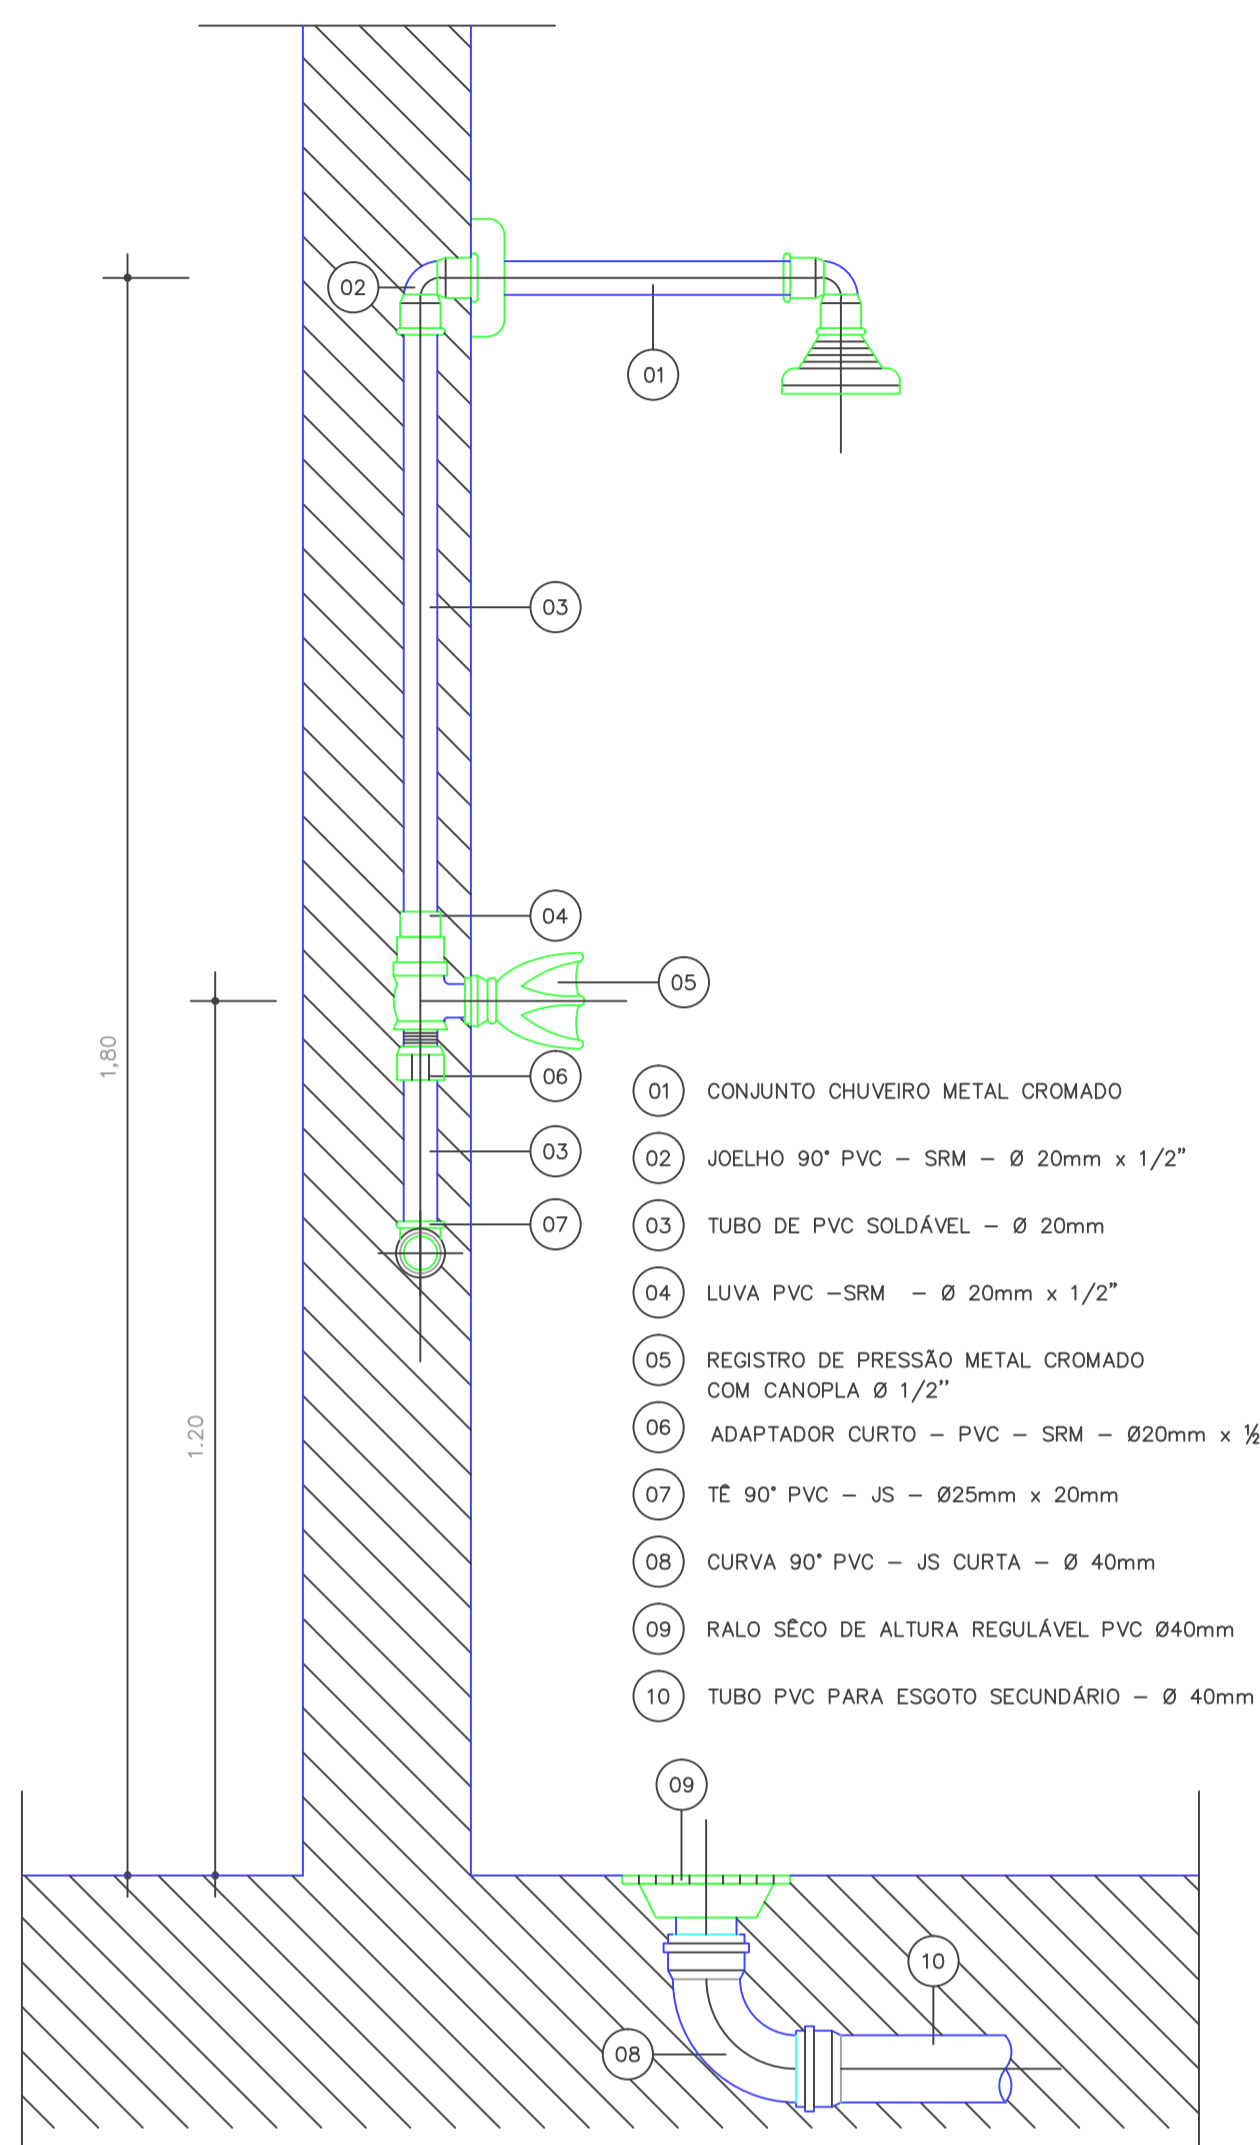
02

01

03

04

05

06

03

07

1,80

1.20

01 CONJUNTO CHUVEIRO METAL CROMADO

02 JOELHO 90° PVC – SRM – Ø 20mm x 1/2"

03 TUBO DE PVC SOLDÁVEL – Ø 20mm

04 LUVA PVC –SRM – Ø 20mm x 1/2"

05 REGISTRO DE PRESSÃO METAL CROMADO COM CANOPLA Ø 1/2"

06 ADAPTADOR CURTO – PVC – SRM – Ø20mm x ½

07 TÊ 90° PVC – JS – Ø25mm x 20mm

08 CURVA 90° PVC – JS CURTA – Ø 40mm

09 RALO SÊCO DE ALTURA REGULÁVEL PVC Ø40mm

10 TUBO PVC PARA ESGOTO SECUNDÁRIO – Ø 40mm

09

10

08